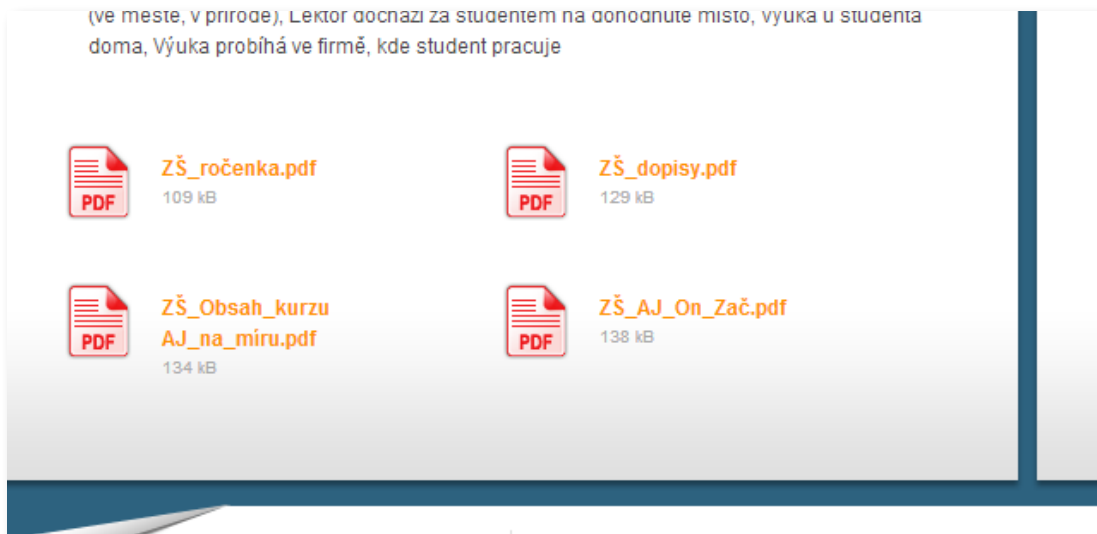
(ve městě, v přírodě), Lektor dochází za studentem na dohodnuté místo, Výuka u studenta doma, Výuka probíhá ve firmě, kde student pracuje

PDF
ZŠ_ročenka.pdf
109 kB

PDF
ZŠ_dopisy.pdf
129 kB

PDF
ZŠ_Obsah_kurzu AJ_na_míru.pdf
134 kB

PDF
ZŠ_AJ_On_Zač.pdf
138 kB